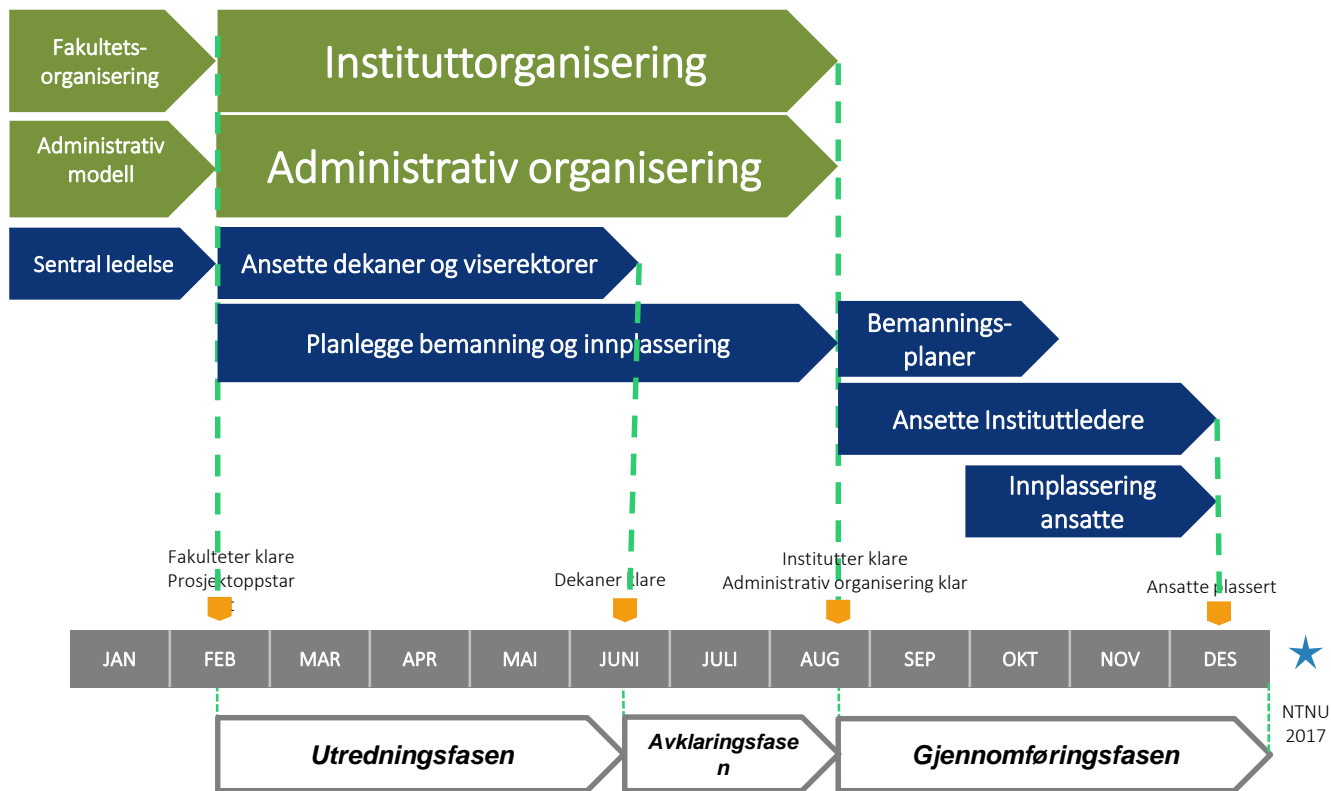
Fakultets-organisering

Instituttorganisering

Administrativ modell

Administrativ organisering

Sentral ledelse

Ansette dekaner og viserektorer

Planlegge bemanning og innplassering

Bemannings-planer

Ansette Instituttledere

Innplassering ansatte

Fakulteter klare
Prosjektoppstar
t

Dekaner klare

Institutter klare
Administrativ organisering klar

Ansatte plassert

| JAN | FEB | MAR | APR | MAI | JUNI | JULI | AUG | SEP | OKT | NOV | DES |
|---|---|---|---|---|---|---|---|---|---|---|---|

NTNU 2017

Utredningsfasen

Avklaringsfase
n

Gjennomføringsfasen